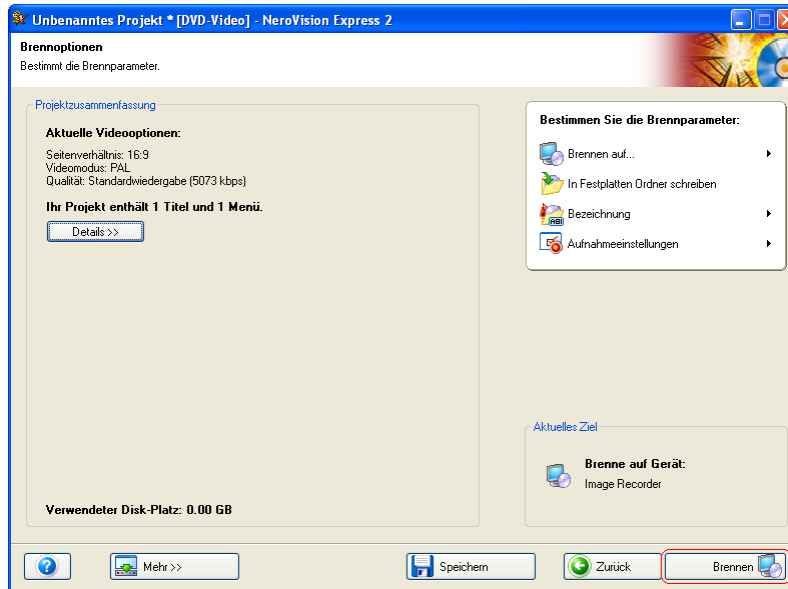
Unbenanntes Projekt * [DVD-Video] - NeroVision Express 2

Brennoptionen
Bestimmt die Brennparameter.

Projektzusammenfassung

Aktuelle Videooptionen:

Seitenverhältnis: 16:9
Videomodus: PAL
Qualität: Standardwiedergabe (5073 kbps)

Ihr Projekt enthält 1 Titel und 1 Menü.

Details >>

Verwendeter Disk-Platz: 0.00 GB

Bestimmen Sie die Brennparameter:

Brennen auf...

In Festplatten Ordner schreiben

Bezeichnung

Aufnahmeeinstellungen

Aktuelles Ziel

Brenne auf Gerät:
Image Recorder

?

Mehr >>

Speichern

Zurück

Brennen